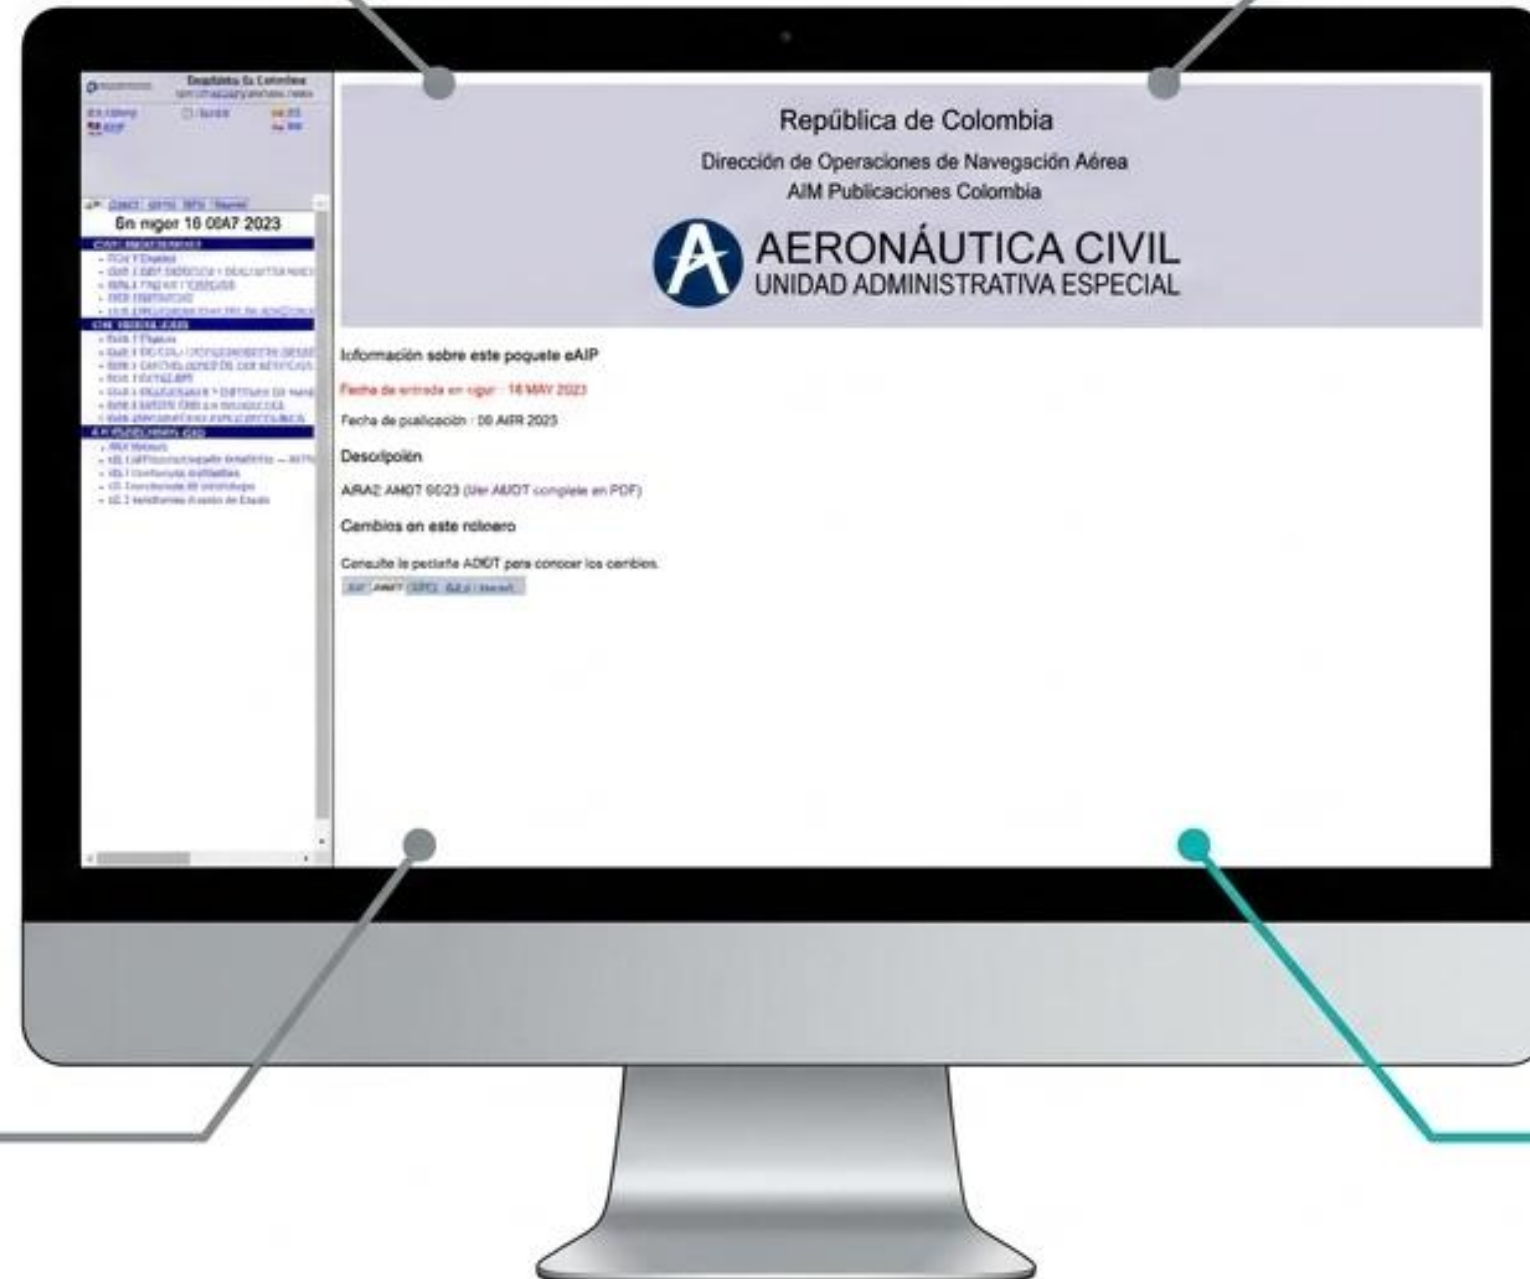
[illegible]

En vigor 18 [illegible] 2023

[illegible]

República de Colombia

Dirección de Operaciones de Navegación Aérea

AIM Publicaciones Colombia

AERONÁUTICA CIVIL
UNIDAD ADMINISTRATIVA ESPECIAL

Información sobre este paquete eAIP

Fecha de entrada en vigor : 18 MAY 2023

Fecha de publicación : 06 ABR 2023

Descripción

AIRAC AMDT 05/23 (Ver AMDT completa en PDF)

Cambios en este número

Consulte la pestaña AMDT para conocer los cambios.

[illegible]